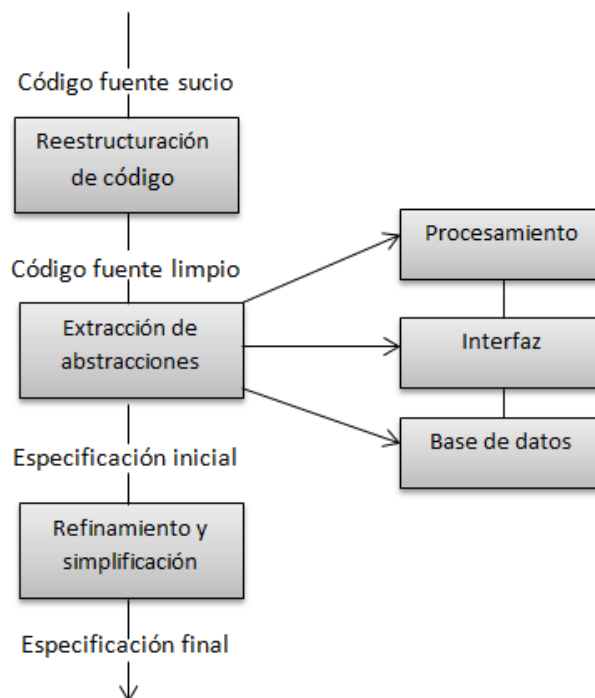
Código fuente sucio

Reestructuración de código

Código fuente limpio

Extracción de abstracciones

Procesamiento

Interfaz

Base de datos

Especificación inicial

Refinamiento y simplificación

Especificación final